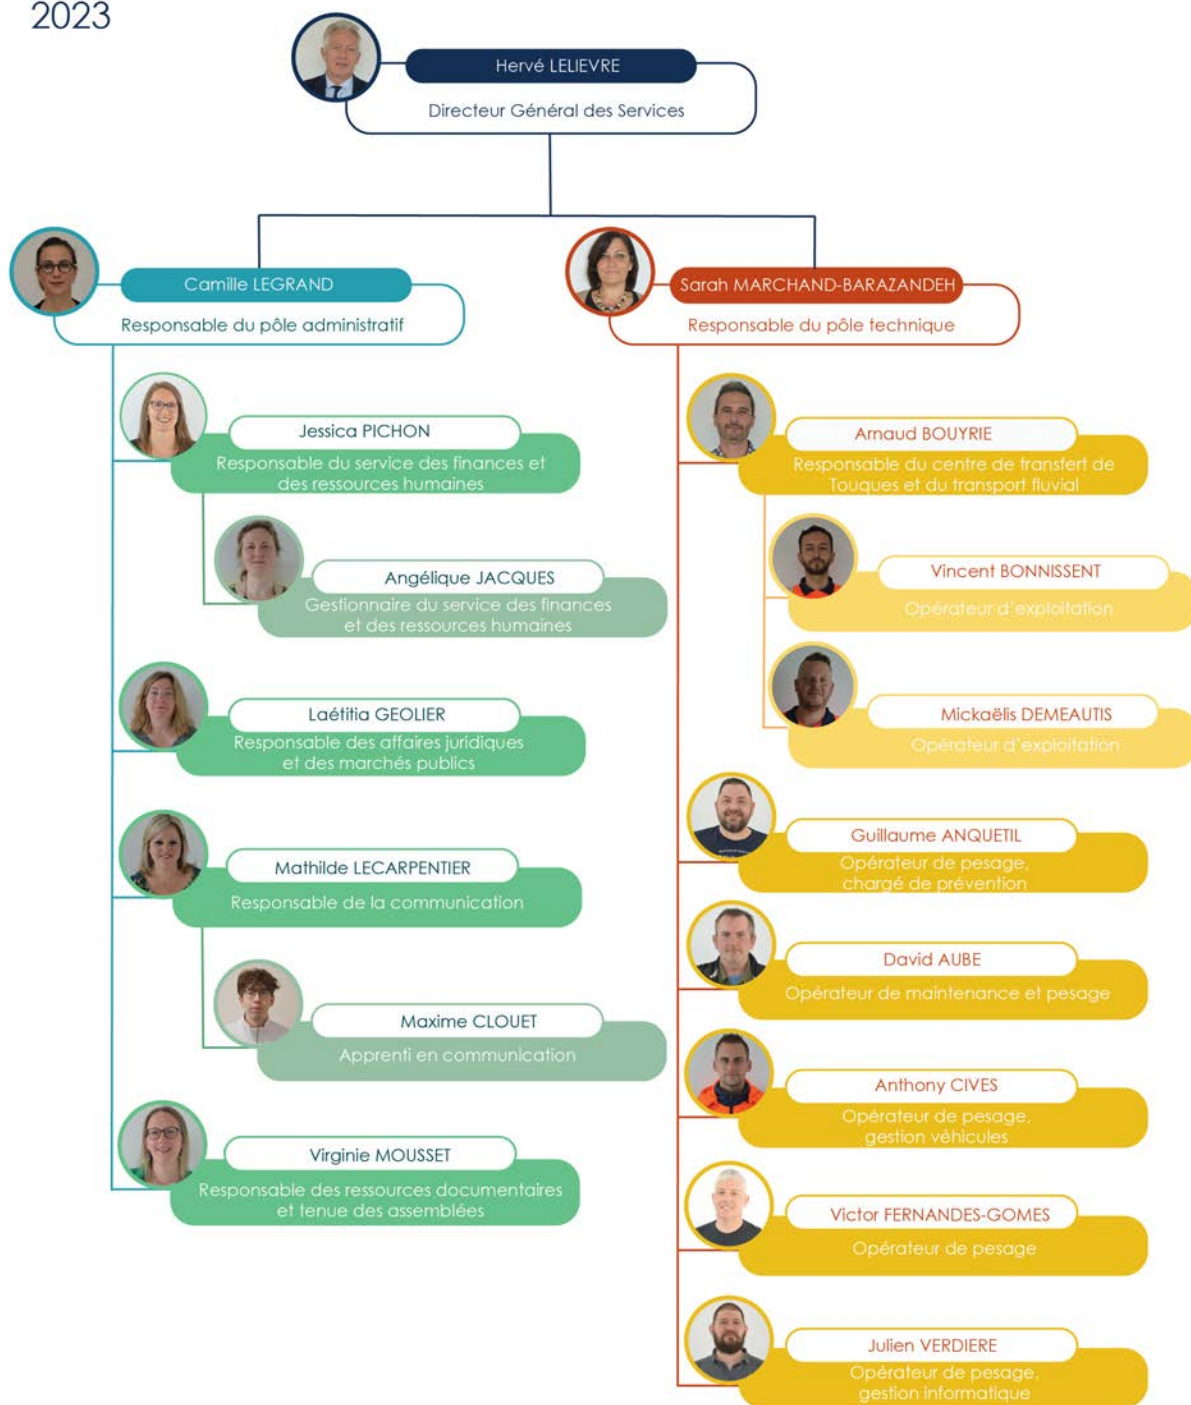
2023

Hervé LELIEVRE
Directeur Général des Services

Camille LEGRAND
Responsable du pôle administratif

Jessica PICHON
Responsable du service des finances et des ressources humaines

Angélique JACQUES
Gestionnaire du service des finances et des ressources humaines

Laétitia GEOLIER
Responsable des affaires juridiques et des marchés publics

Mathilde LECARPENTIER
Responsable de la communication

Maxime CLOUET
Apprenti en communication

Virginie MOUSSET
Responsable des ressources documentaires et tenue des assemblées

Sarah MARCHAND-BARAZANDEH
Responsable du pôle technique

Arnaud BOUYRIE
Responsable du centre de transfert de Touques et du transport fluvial

Vincent BONNISSENT
Opérateur d'exploitation

Mickaëlis DEMEAUTIS
Opérateur d'exploitation

Guillaume ANQUETIL
Opérateur de pesage, chargé de prévention

David AUBE
Opérateur de maintenance et pesage

Anthony CIVES
Opérateur de pesage, gestion véhicules

Victor FERNANDES-GOMES
Opérateur de pesage

Julien VERDIERE
Opérateur de pesage, gestion informatique